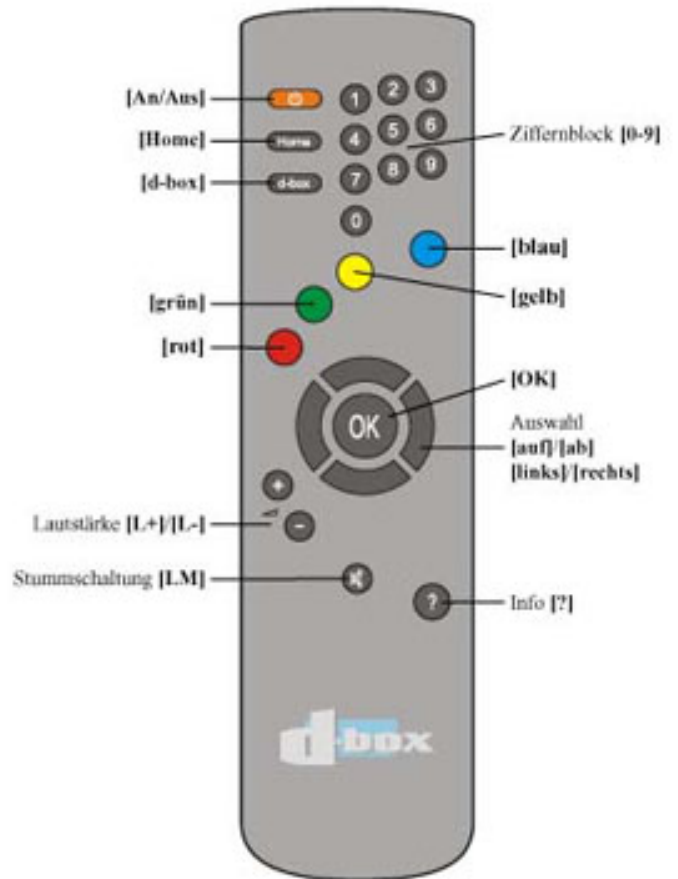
[An/Aus]

[Home]

[d-box]

1 2 3
4 5 6
7 8 9
0

Home

d-box

Ziffernblock [0-9]

[blau]

[gelb]

[grün]

[rot]

[OK]

OK

Auswahl
[auf]/[ab]
[links]/[rechts]

+

−

Lautstärke [L+]/[L-]

Stummschaltung [LM]

?

Info [?]

d-box